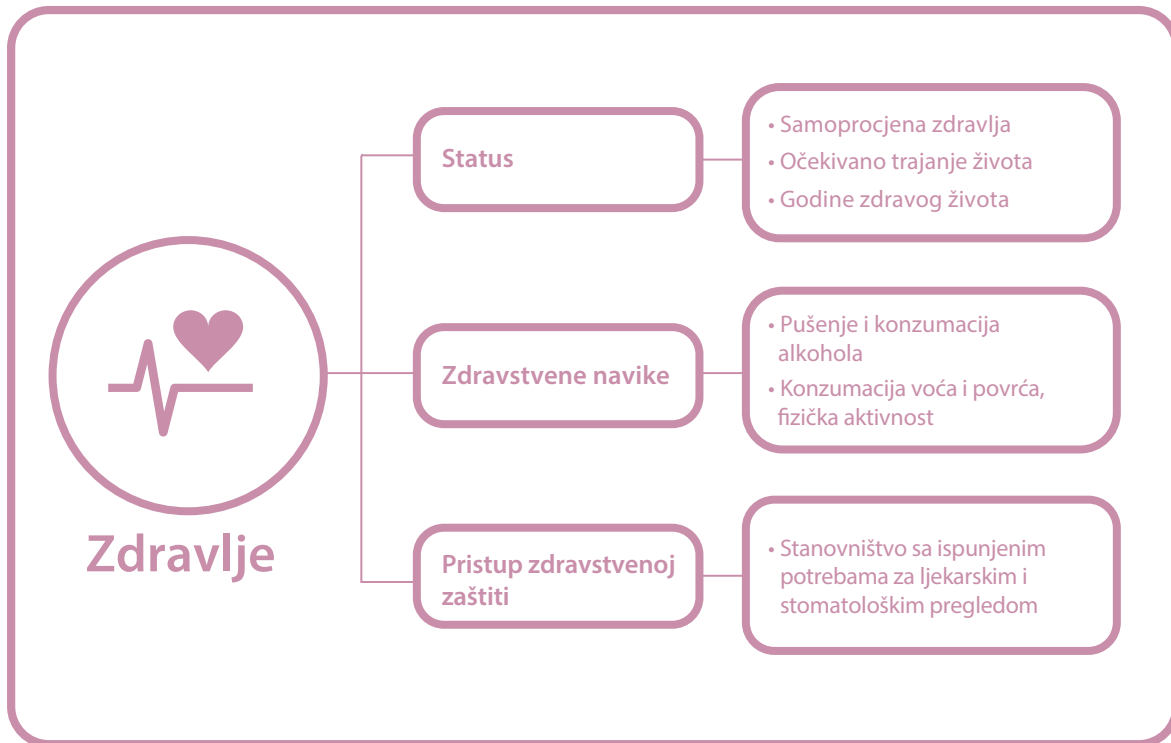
Zdravlje

Status

• Samoprocjena zdravlja
• Očekivano trajanje života
• Godine zdravog života

Zdravstvene navike

• Pušenje i konzumacija alkohola
• Konzumacija voća i povrća, fizička aktivnost

Pristup zdravstvenoj zaštiti

• Stanovništvo sa ispunjenim potrebama za ljekarskim i stomatološkim pregledom